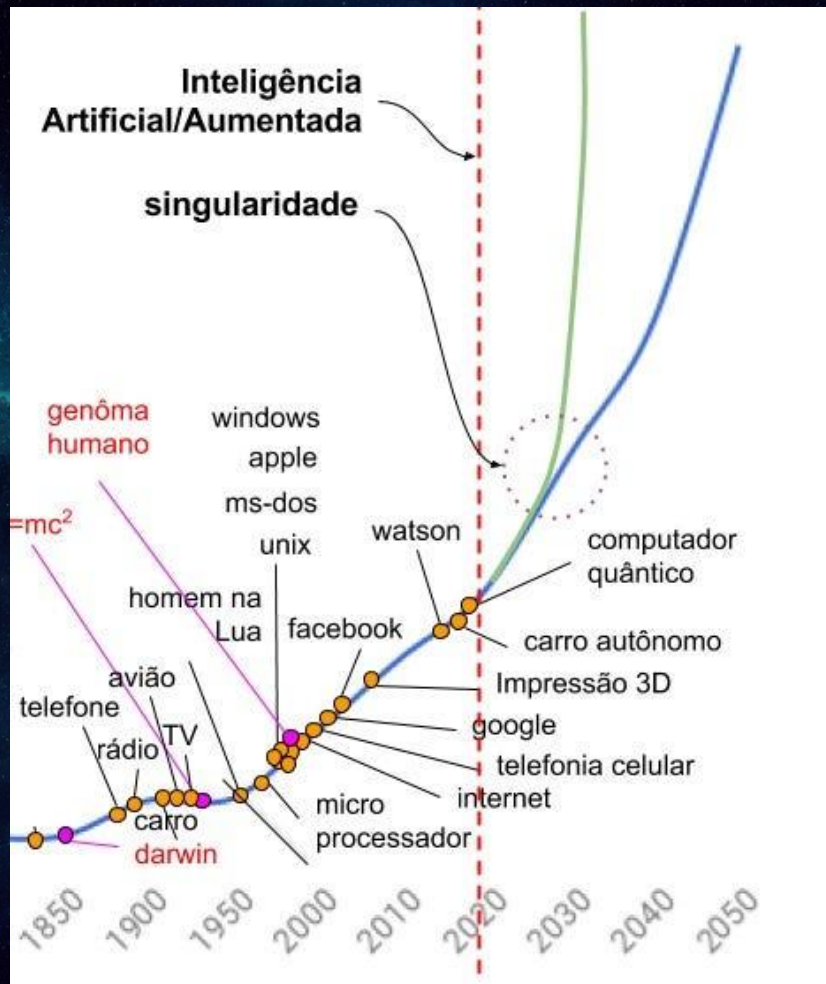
Inteligência Artificial/Aumentada

singularidade

genôma humano

=mc$^2$

windows
apple
ms-dos
unix

watson

computador quântico

homem na Lua

facebook

carro autônomo

avião

Impressão 3D

telefone

TV

google

rádio

telefonia celular

micro processador

internet

carro

darwin

1850 1900 1950 2000 2010 2020 2030 2040 2050